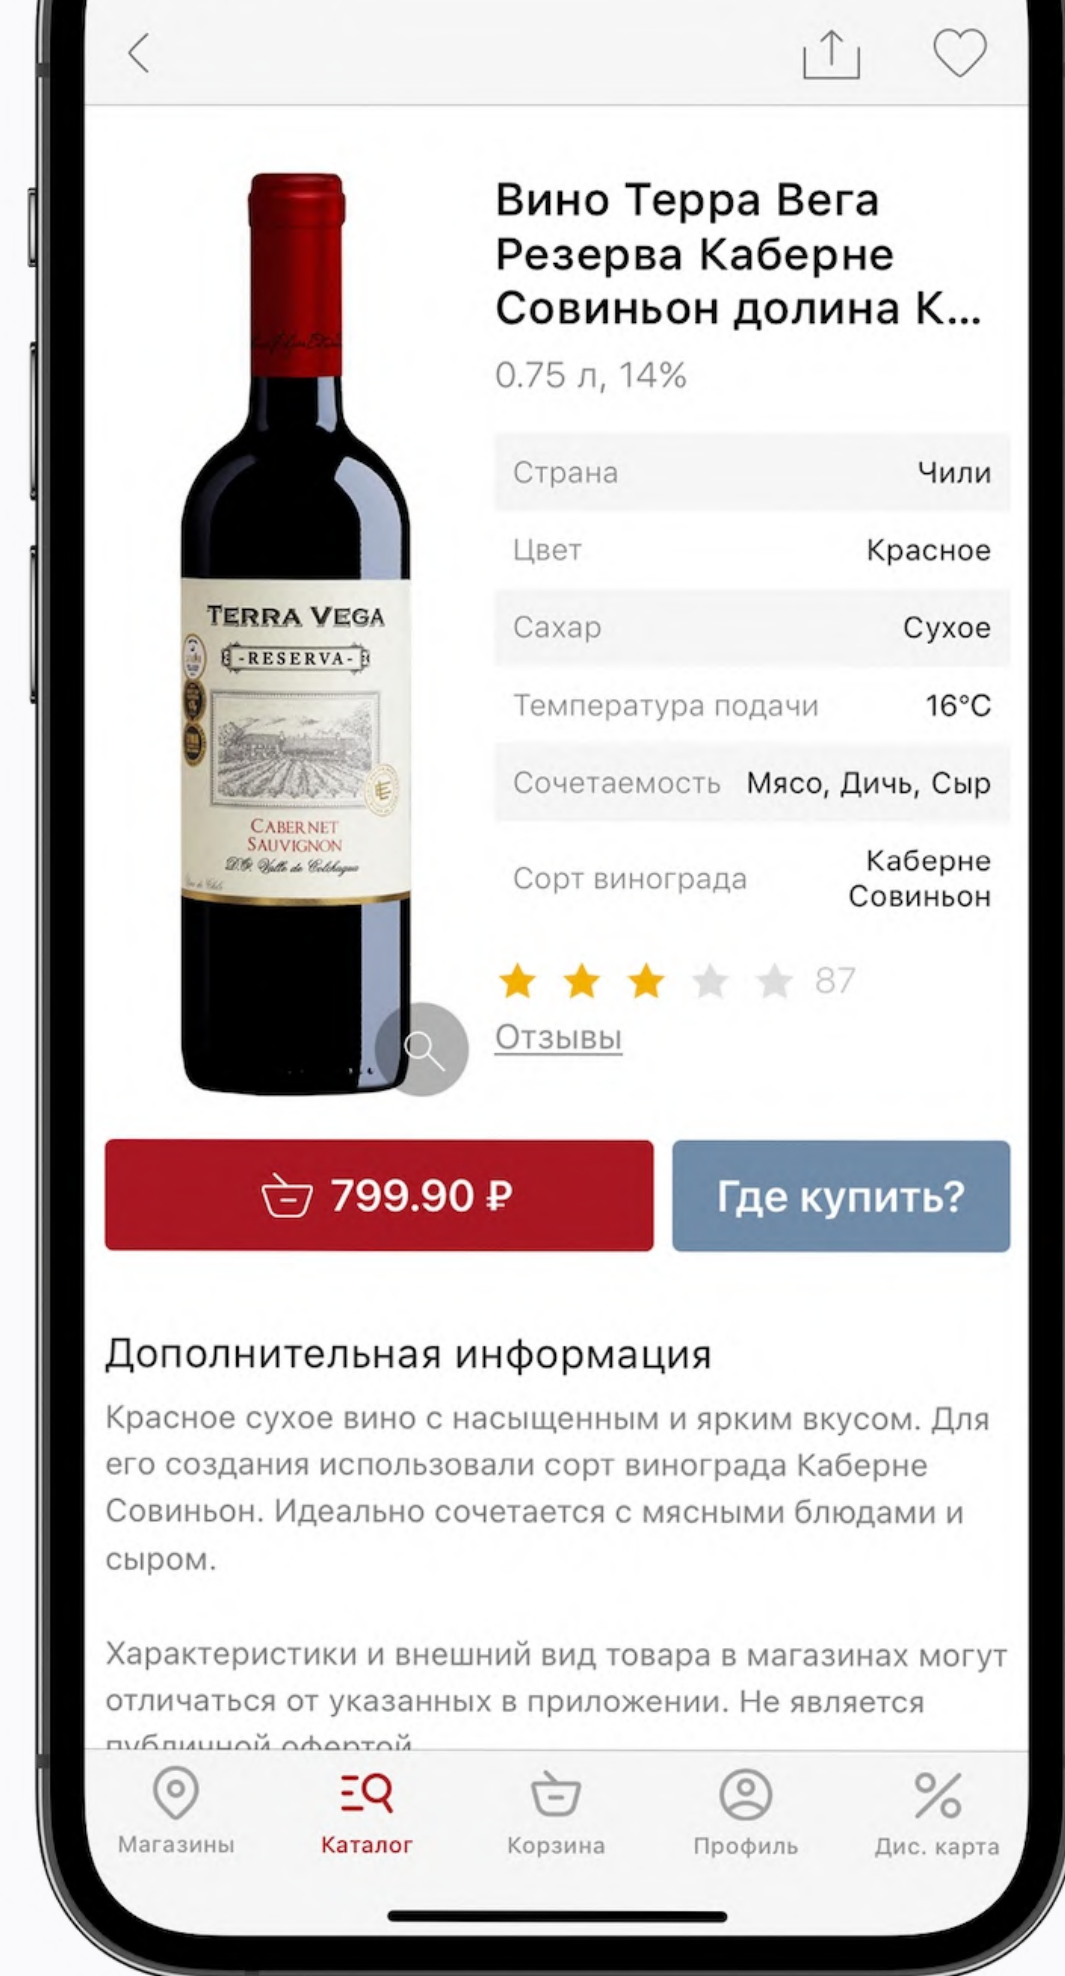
TERRA VEGA
-RESERVA-
CABERNET SAUVIGNON
D.O. Valle de Colchagua

Вино Терра Вега Резерва Каберне Совиньон долина К...
0.75 л, 14%

| | |
|---|---|
| Страна | Чили |
| Цвет | Красное |
| Сахар | Сухое |
| Температура подачи | 16°C |
| Сочетаемость | Мясо, Дичь, Сыр |
| Сорт винограда | Каберне Совиньон |

87
Отзывы

799.90 ₽
Где купить?

Дополнительная информация
Красное сухое вино с насыщенным и ярким вкусом. Для его создания использовали сорт винограда Каберне Совиньон. Идеально сочетается с мясными блюдами и сыром.

Характеристики и внешний вид товара в магазинах могут отличаться от указанных в приложении. Не является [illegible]

Магазины
Каталог
Корзина
Профиль
Дис. карта